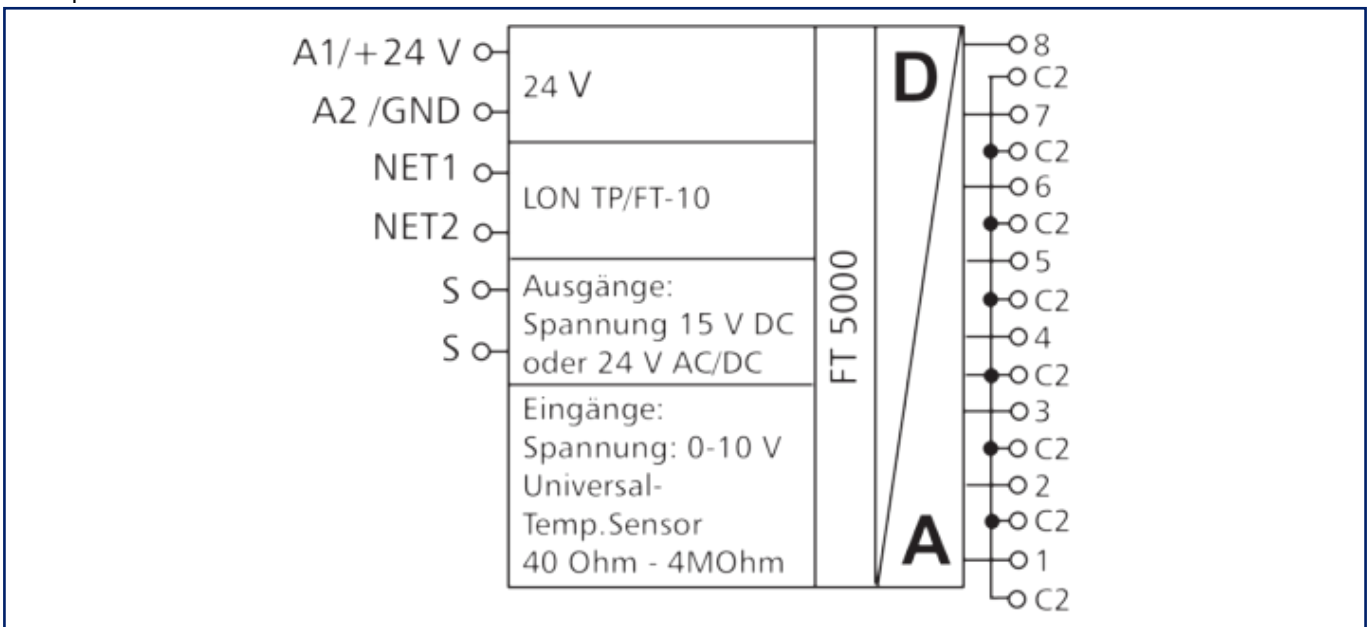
A1/+24 V
A2 /GND
NET1
NET2
S
S

24 V

LON TP/FT-10

Ausgänge:
Spannung 15 V DC
oder 24 V AC/DC

Eingänge:
Spannung: 0-10 V
Universal-
Temp.Sensor
40 Ohm - 4MOhm

FT 5000

D
A

8
C2
7
C2
6
C2
5
C2
4
C2
3
C2
2
C2
1
C2